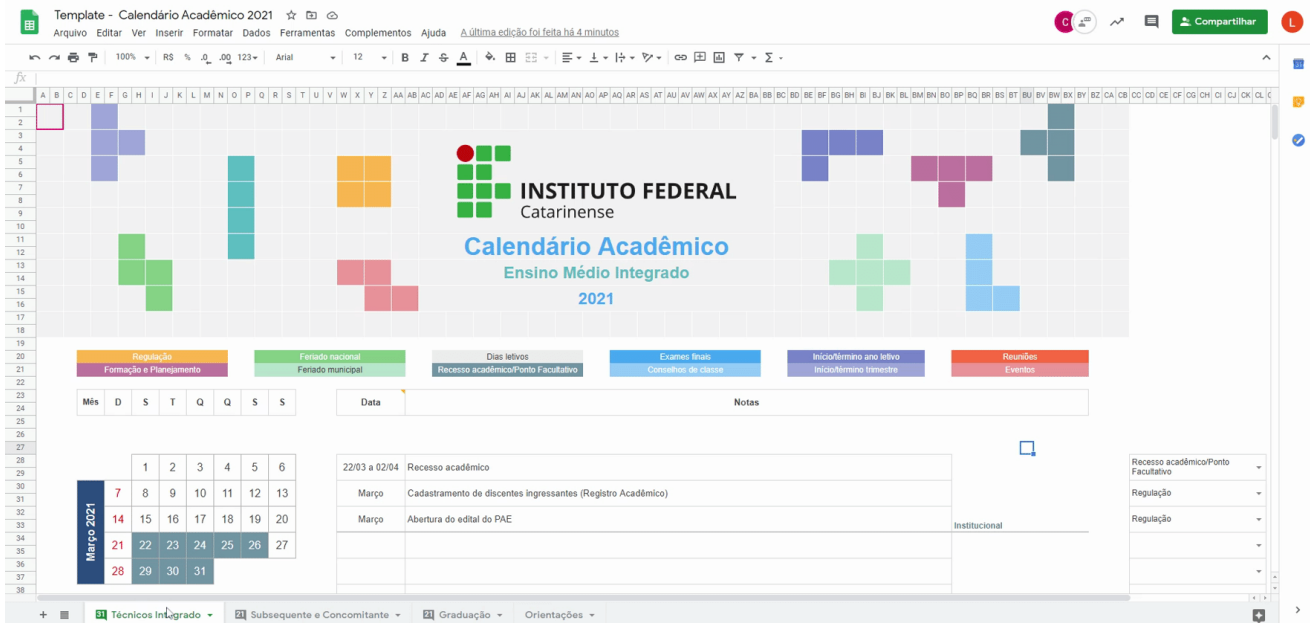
Template - Calendário Acadêmico 2021

Arquivo Editar Ver Inserir Formatar Dados Ferramentas Complementos Ajuda A última edição foi feita há 4 minutos

Compartilhar

100% R$ % .0 .00 123 Arial 12 B I S A

INSTITUTO FEDERAL
Catarinense

Calendário Acadêmico
Ensino Médio Integrado
2021

| Regulação | Feriado nacional | Dias letivos | Exames finais | Início/término ano letivo | Reuniões |
|---|---|---|---|---|---|
| Formação e Planejamento | Feriado municipal | Recesso acadêmico/Ponto Facultativo | Conselhos de classe | Início/término trimestre | Eventos |

| Mês | D | S | T | Q | Q | S | S |
|---|---|---|---|---|---|---|---|
| Março 2021 | | 1 | 2 | 3 | 4 | 5 | 6 |
| | 7 | 8 | 9 | 10 | 11 | 12 | 13 |
| | 14 | 15 | 16 | 17 | 18 | 19 | 20 |
| | 21 | 22 | 23 | 24 | 25 | 26 | 27 |
| | 28 | 29 | 30 | 31 | | | |

| Data | Notas | | |
|---|---|---|---|
| 22/03 a 02/04 | Recesso acadêmico | | Recesso acadêmico/Ponto Facultativo |
| Março | Cadastramento de discentes ingressantes (Registro Acadêmico) | | Regulação |
| Março | Abertura do edital do PAE | Institucional | Regulação |

Técnicos Integrado | Subsequente e Concomitante | Graduação | Orientações